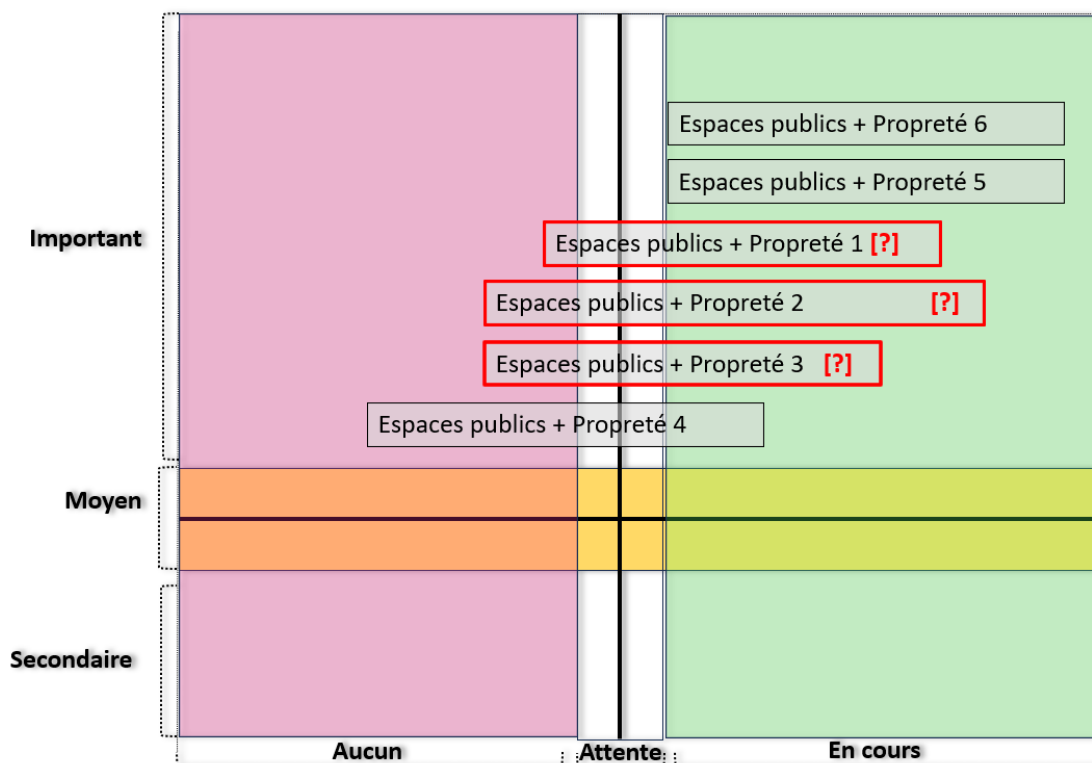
Espaces publics + Propreté 6

Espaces publics + Propreté 5

Important

Espaces publics + Propreté 1 [?]

Espaces publics + Propreté 2 [?]

Espaces publics + Propreté 3 [?]

Espaces publics + Propreté 4

Moyen

Secondaire

Aucun

Attente

En cours